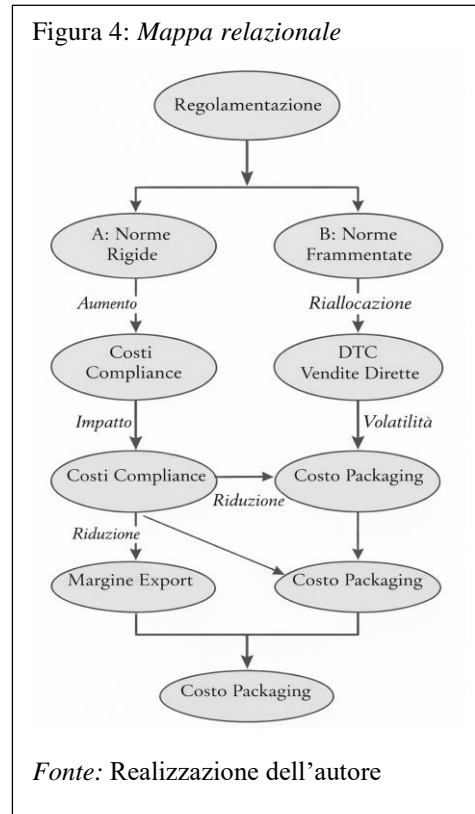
Figura 4: *Mappa relazionale*

Regolamentazione

A: Norme Rigide

B: Norme Frammentate

*Aumento*

*Riallocazione*

Costi Compliance

DTC Vendite Dirette

*Impatto*

*Volatilità*

Costi Compliance

*Riduzione*

Costo Packaging

*Riduzione*

Margine Export

Costo Packaging

Costo Packaging

*Fonte:* Realizzazione dell'autore